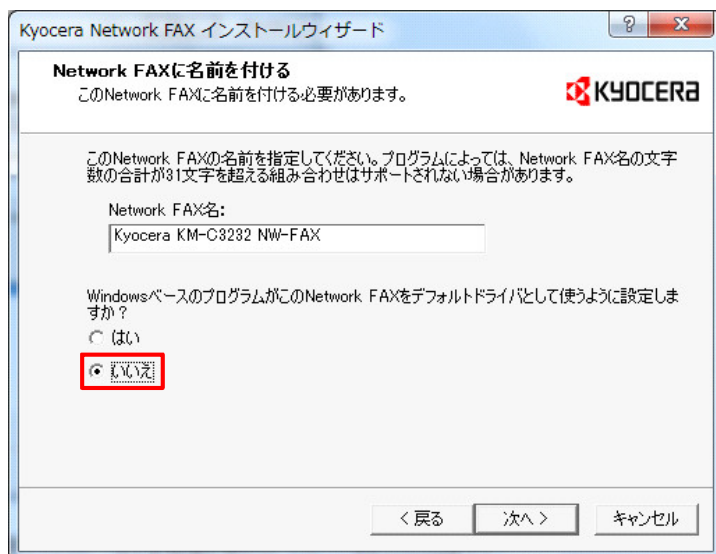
Kyocera Network FAX インストールウィザード

?
X

Network FAXに名前を付ける
このNetwork FAXに名前を付ける必要があります。

KYOCERA

このNetwork FAXの名前を指定してください。プログラムによっては、Network FAX名の文字数の合計が31文字を超える組み合わせはサポートされない場合があります。

Network FAX名:
Kyocera KM-C3232 NW-FAX

WindowsベースのプログラムがこのNetwork FAXをデフォルトドライバとして使うように設定しますか？
はい
いいえ

< 戻る
次へ >
キャンセル